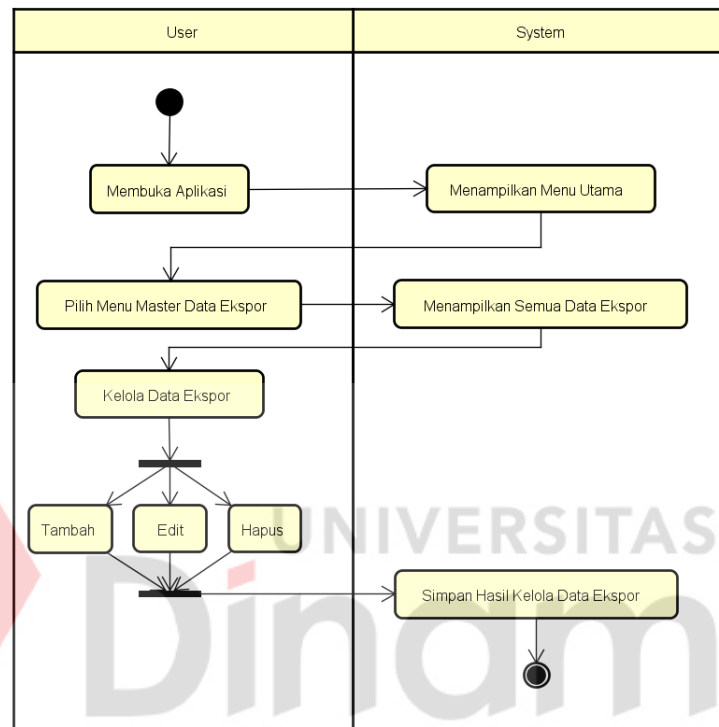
| User | System |
|---|---|

Membuka Aplikasi

Menampilkan Menu Utama

Pilih Menu Master Data Ekspor

Menampilkan Semua Data Ekspor

Kelola Data Ekspor

Tambah

Edit

Hapus

Simpan Hasil Kelola Data Ekspor

UNIVERSITAS

Dinam